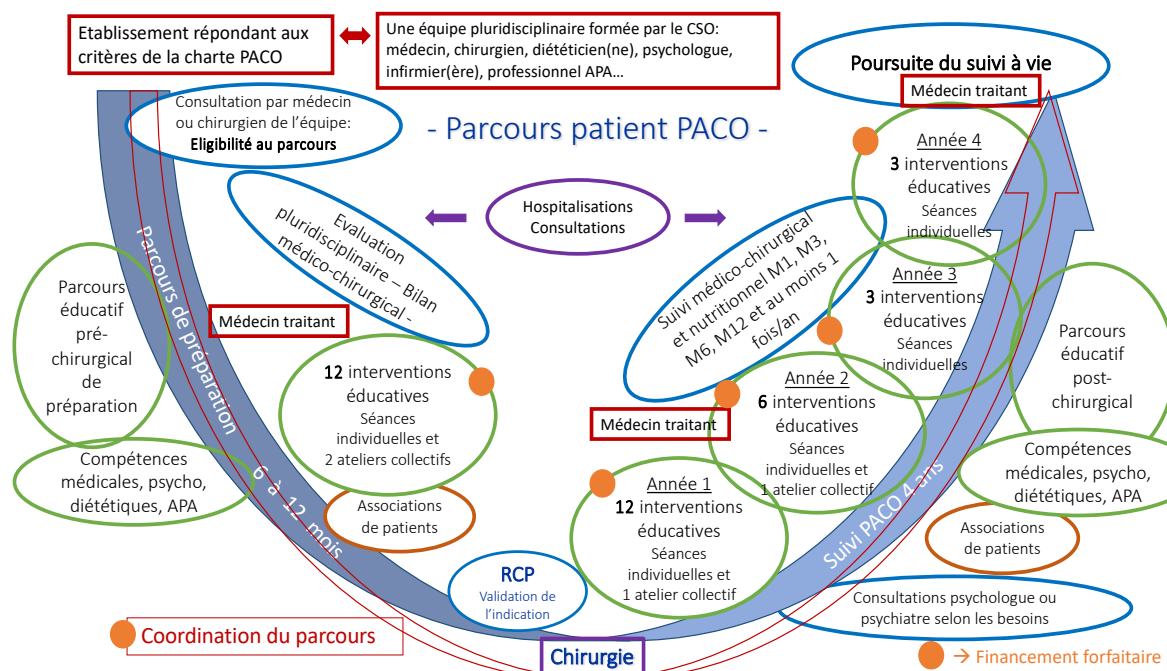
Etablissement répondant aux critères de la charte PACO

Une équipe pluridisciplinaire formée par le CSO: médecin, chirurgien, diététicien(ne), psychologue, infirmier(ère), professionnel APA…

Poursuite du suivi à vie

Médecin traitant

Consultation par médecin ou chirurgien de l'équipe: Eligibilité au parcours

- Parcours patient PACO -

Année 4
3 interventions éducatives
Séances individuelles

Evaluation pluridisciplinaire – Bilan médico-chirurgical -

Hospitalisations Consultations

Suivi médico-chirurgical et nutritionnel M1, M3, M6, M12 et au moins 1 fois/an

Année 3
3 interventions éducatives
Séances individuelles

Parcours éducatif pré-chirurgical de préparation

Parcours de préparation

Médecin traitant

12 interventions éducatives
Séances individuelles et 2 ateliers collectifs

Année 2
6 interventions éducatives
Séances individuelles et 1 atelier collectif

Parcours éducatif post-chirurgical

Médecin traitant

Compétences médicales, psycho, diététiques, APA

6 à 12 mois

Associations de patients

Année 1
12 interventions éducatives
Séances individuelles et 1 atelier collectif

Suivi PACO 4 ans

Compétences médicales, psycho, diététiques, APA

Associations de patients

RCP
Validation de l'indication

Consultations psychologue ou psychiatre selon les besoins

Coordination du parcours

Chirurgie

→ Financement forfaitaire